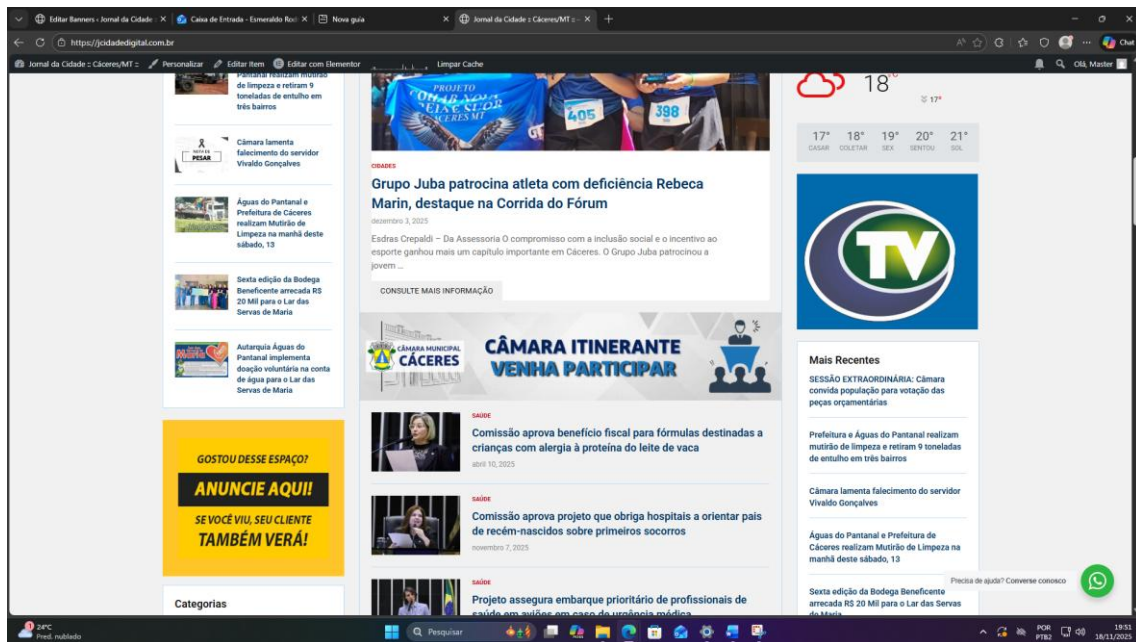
Editar Banners ‹ Jornal da Cidade × | Caixa de Entrada - Esmeraldo Rod × | Nova guia | Jornal da Cidade :: Cáceres/MT × | +

https://jcidadedigital.com.br

Jornal da Cidade :: Cáceres/MT :: | Personalizar | Editar Item | Editar com Elementor | Limpar Cache | Olá, Master

Pantanal realizam mutirão de limpeza e retiram 9 toneladas de entulho em três bairros

Câmara lamenta falecimento do servidor Vivaldo Gonçalves

Águas do Pantanal e Prefeitura de Cáceres realizam Mutirão de Limpeza na manhã deste sábado, 13

Sexta edição da Bodega Beneficente arrecada R$ 20 Mil para o Lar das Servas de Maria

Autarquia Águas do Pantanal implementa doação voluntária na conta de água para o Lar das Servas de Maria

GOSTOU DESSE ESPAÇO?
ANUNCIE AQUI!
SE VOCÊ VIU, SEU CLIENTE TAMBÉM VERÁ!

Categorias

PROJETO
405 398

CIDADES
Grupo Juba patrocina atleta com deficiência Rebeca Marin, destaque na Corrida do Fórum
dezembro 3, 2025
Esdras Crepaldi – Da Assessoria O compromisso com a inclusão social e o incentivo ao esporte ganhou mais um capítulo importante em Cáceres. O Grupo Juba patrocinou a jovem ...
CONSULTE MAIS INFORMAÇÃO

CÂMARA MUNICIPAL CÁCERES
CÂMARA ITINERANTE
VENHA PARTICIPAR

SAÚDE
Comissão aprova benefício fiscal para fórmulas destinadas a crianças com alergia à proteína do leite de vaca
abril 10, 2025

SAÚDE
Comissão aprova projeto que obriga hospitais a orientar pais de recém-nascidos sobre primeiros socorros
novembro 7, 2025

SAÚDE
Projeto assegura embarque prioritário de profissionais de saúde em aviões em caso de urgência médica

18°
17°
17° CASAR | 18° COLETAR | 19° SEX | 20° SENTOU | 21° SOL

TV

Mais Recentes
SESSÃO EXTRAORDINÁRIA: Câmara convida população para votação das peças orçamentárias
Prefeitura e Águas do Pantanal realizam mutirão de limpeza e retiram 9 toneladas de entulho em três bairros
Câmara lamenta falecimento do servidor Vivaldo Gonçalves
Águas do Pantanal e Prefeitura de Cáceres realizam Mutirão de Limpeza na manhã deste sábado, 13
Sexta edição da Bodega Beneficente arrecada R$ 20 Mil para o Lar das Servas de Maria

Precisa de ajuda? Converse conosco

24°C Pred. nublado | Pesquisar | POR PTB2 | 19:51 18/11/2025